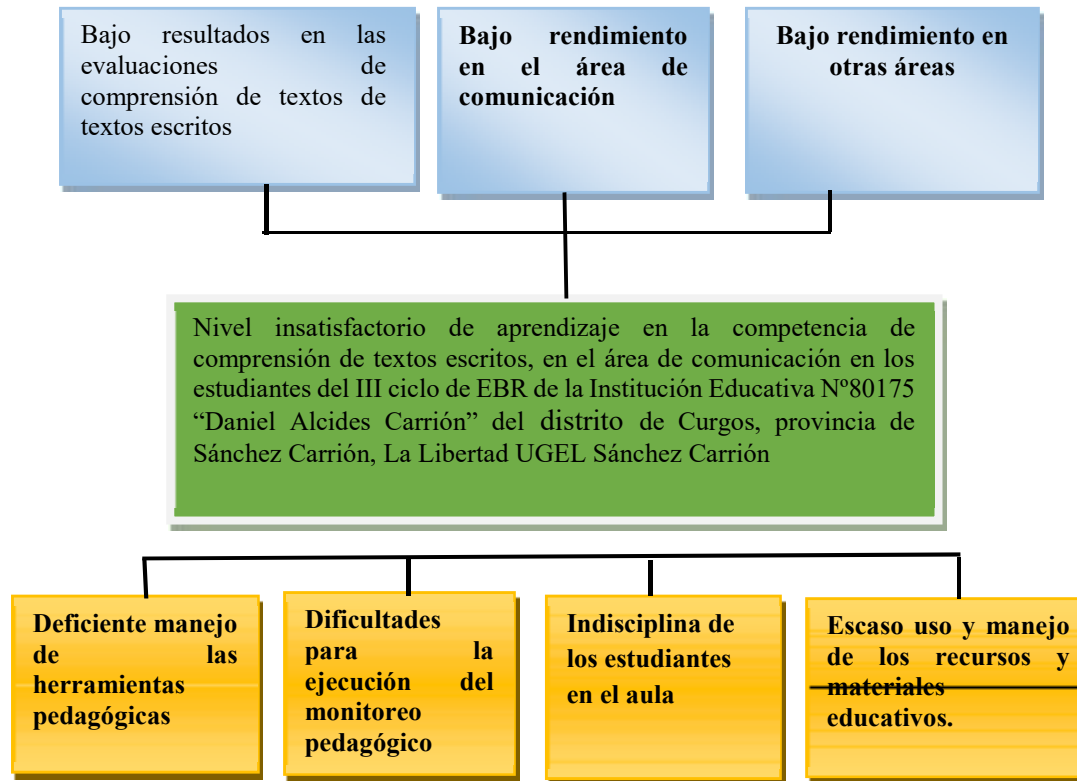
Bajo resultados en las evaluaciones de comprensión de textos de textos escritos

Bajo rendimiento en el área de comunicación

Bajo rendimiento en otras áreas

Nivel insatisfactorio de aprendizaje en la competencia de comprensión de textos escritos, en el área de comunicación en los estudiantes del III ciclo de EBR de la Institución Educativa Nº80175 "Daniel Alcides Carrión" del distrito de Curgos, provincia de Sánchez Carrión, La Libertad UGEL Sánchez Carrión

Deficiente manejo de las herramientas pedagógicas

Dificultades para la ejecución del monitoreo pedagógico

Indisciplina de los estudiantes en el aula

Escaso uso y manejo de los recursos y materiales educativos.